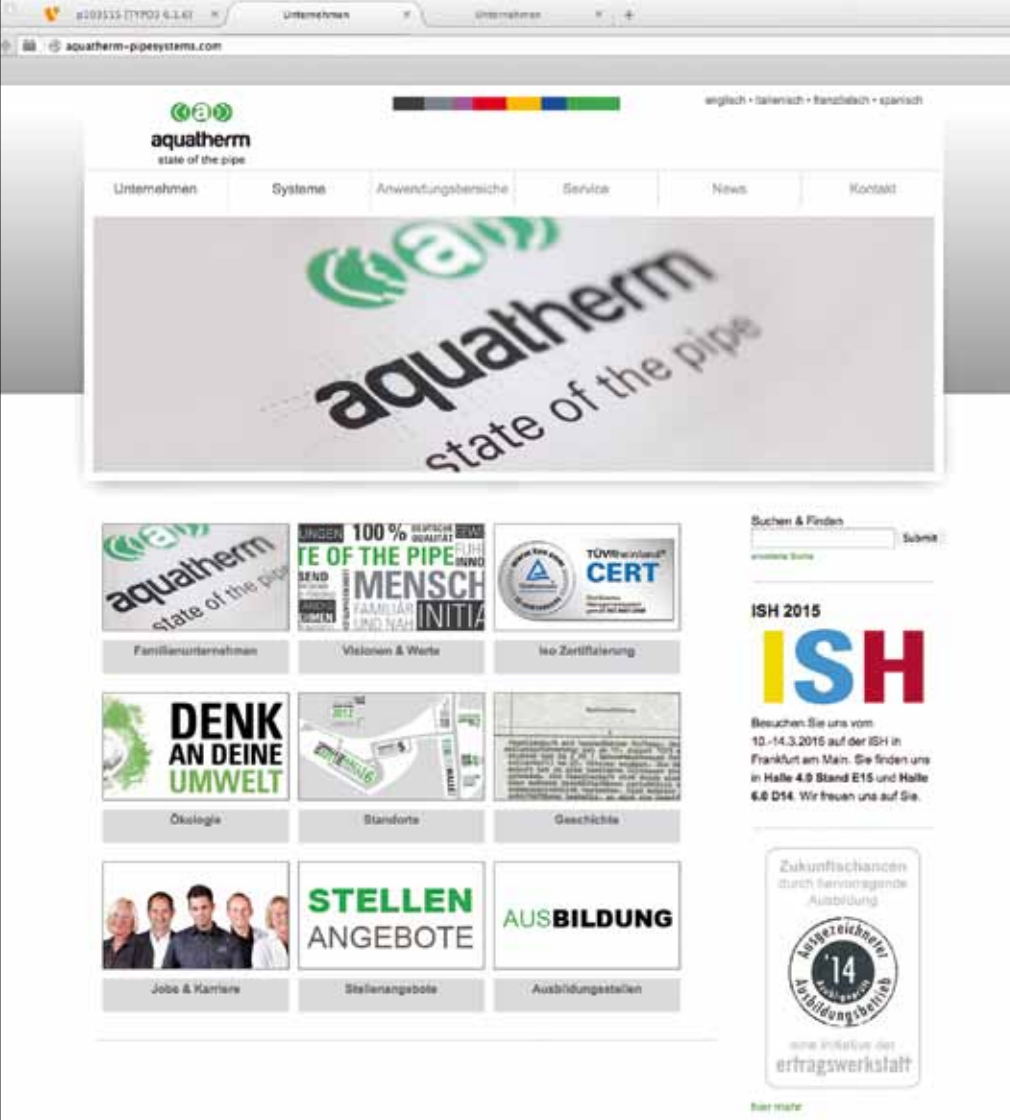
p103515 [TYPO3 6.1.6] × | Unternehmen × | Unternehmen × | +

aquatherm-pipesystems.com

englisch • italienisch • französisch • spanisch

aquatherm
state of the pipe

Unternehmen | Systeme | Anwendungsbereiche | Service | News | Kontakt

aquatherm
state of the pipe

aquatherm
state of the pipe

100 % DEUTSCHE QUALITÄT
TE OF THE PIPE
MENSCH
FAMILIÄR UND NAH
INITIA

TÜVRheinland CERT

Familienunternehmen

Visionen & Werte

Iso Zertifizierung

DENK AN DEINE UMWELT

Ökologie

Standorte

Geschichte

STELLEN ANGEBOTE

AUSBILDUNG

Jobs & Karriere

Stellenangebote

Ausbildungsstellen

Suchen & Finden

Submit

erweiterte Suche

ISH 2015

ISH

Besuchen Sie uns vom 10.-14.3.2015 auf der ISH in Frankfurt am Main. Sie finden uns in Halle 4.0 Stand E15 und Halle 6.0 D14. Wir freuen uns auf Sie.

Zukunftschancen durch hervorragende Ausbildung

Ausgezeichneter Ausbildungsbetrieb '14

eine Initiative der
ertragswerkstatt

Mehr mehr